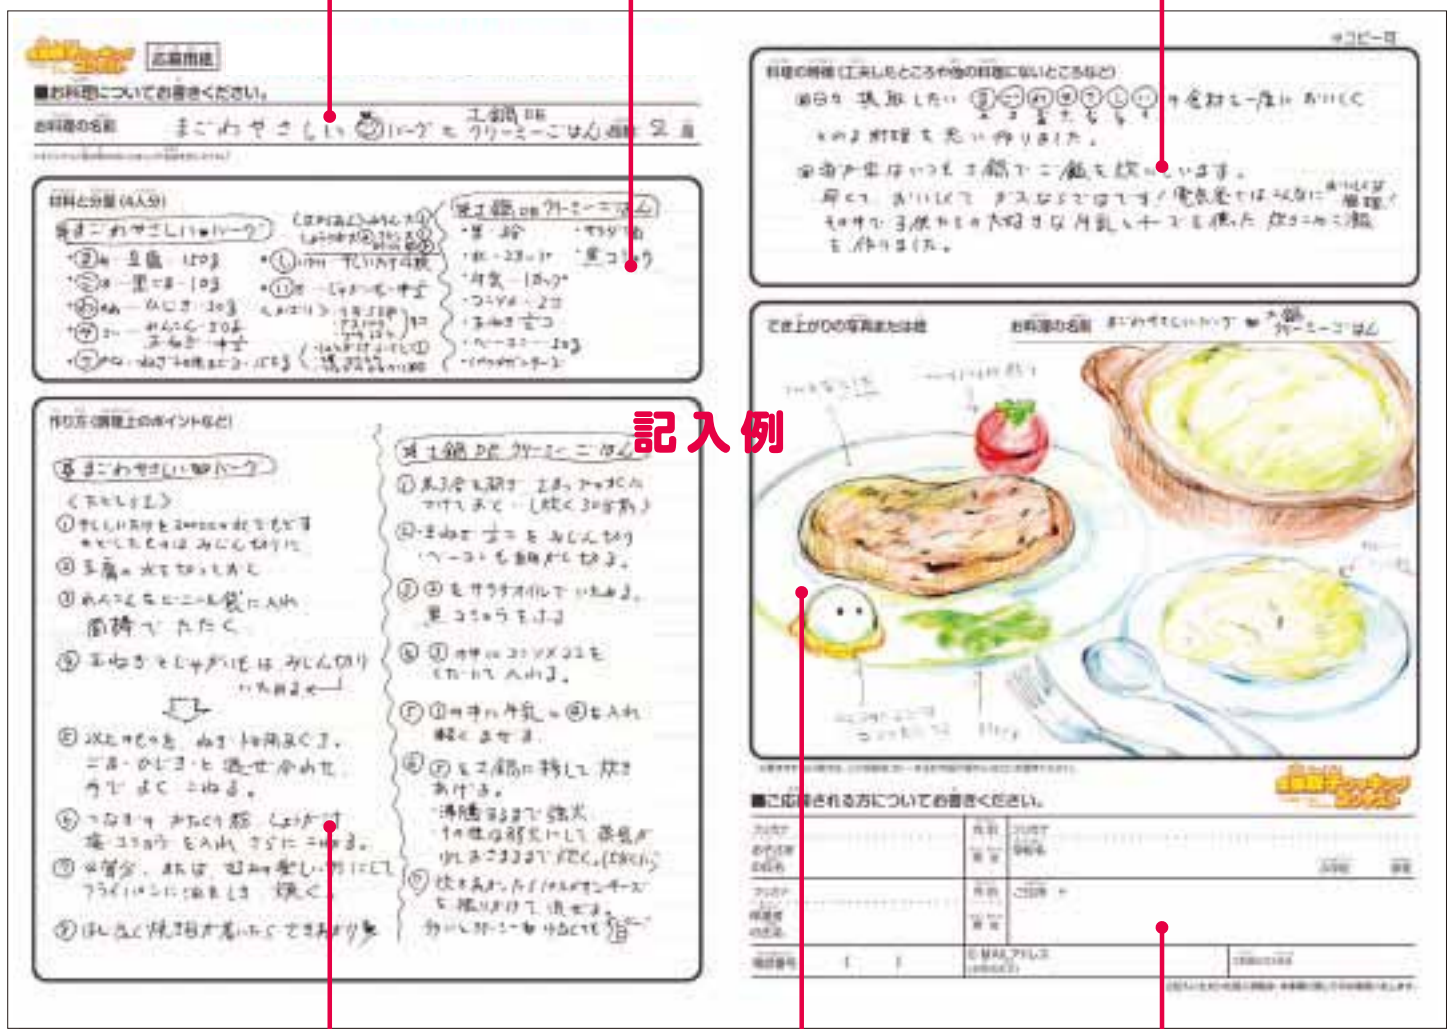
応募用紙

■お料理についてお書きください。

お料理の名前　まごわやさしい🍅バーグと土鍋de クリーミーごはん

材料と分量(4人分)

まごわやさしい🍅バーグ

土鍋de クリーミーごはん

作り方(調理上のポイントなど)

まごわやさしい🍅バーグ

土鍋de クリーミーごはん

料理の特徴(工夫したところや他の料理にないところなど)

記入例

でき上がりの写真または絵　お料理の名前　まごわやさしいバーグ＆土鍋クリーミーごはん

■ご応募される方についてお書きください。

フリガナ

フリガナ

電話番号

Eメールアドレス